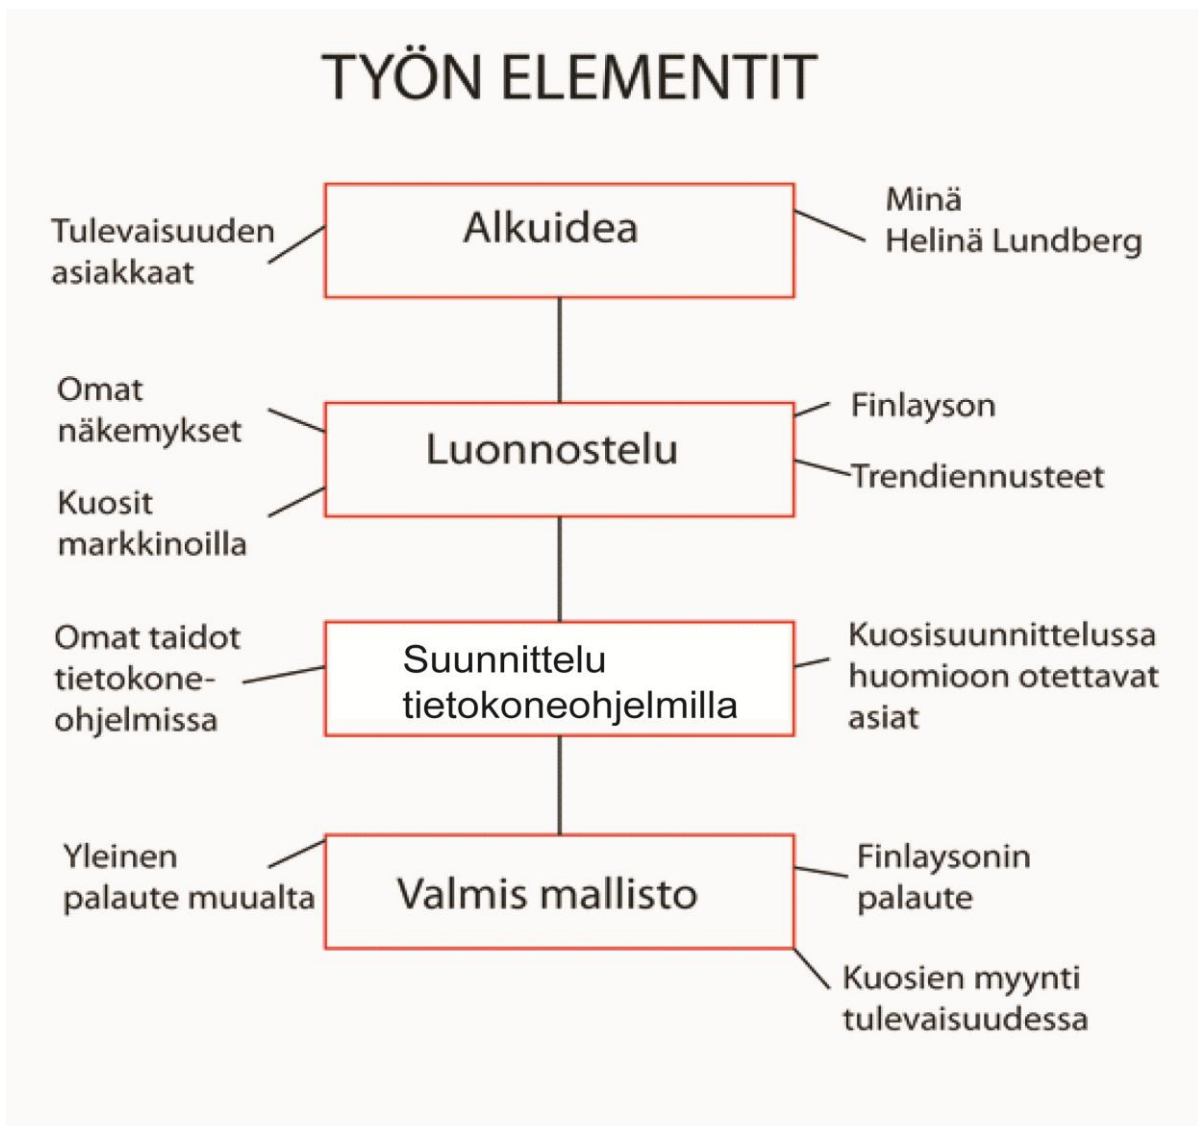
TYÖN ELEMENTIT

Tulevaisuuden asiakkaat

Alkuidea

Minä
Helinä Lundberg

Omat näkemykset

Kuosit markkinoilla

Luonnostelu

Finlayson

Trendiennusteet

Omat taidot tietokoneohjelmissa

Suunnittelu tietokoneohjelmilla

Kuosisuunnittelussa huomioon otettavat asiat

Yleinen palaute muualta

Valmis mallisto

Finlaysonin palaute

Kuosien myynti tulevaisuudessa